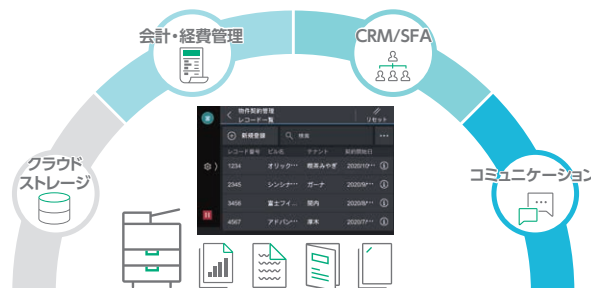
会計・経費管理

CRM/SFA

クラウドストレージ

コミュニケーション

物件契約管理
レコード一覧

リセット

新規登録

検索

| レコード番号 | ビル名 | テナント | 契約開始日 |
|---|---|---|---|
| 1234 | オリック… | 熊髙みやぎ | 2020/10… |
| 2345 | シンシナ… | ガーナ | 2020/9/… |
| 3456 | 富士フイ… | 関内 | 2020/9/… |
| 4567 | アドバン… | 厚木 | 2020/9/… |